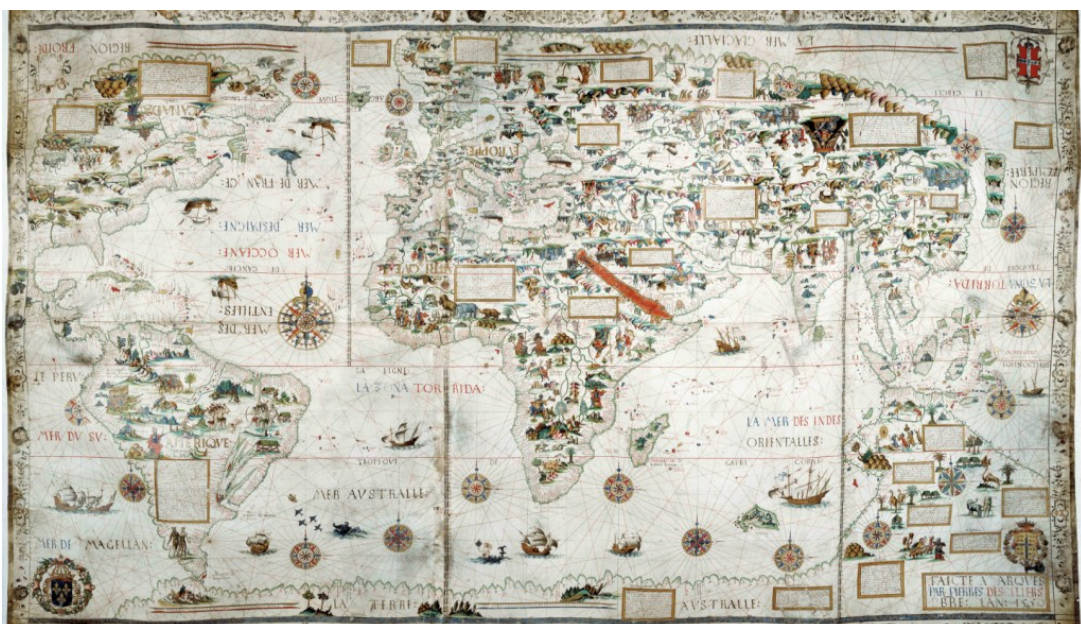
REGION FROIDE

LA MER GLACIALLE

EUROPE

MER DE FRANCE

MER DESPAIGNE

MER OCCIANE

MER DES ENTILLES

REGION DE LEVERRE

LA ZONA TORRIDA

LE PERU

LA SONA TORRIDA

AMERIQUE

MER DU SU

LA MER DES INDES ORIENTALLES

MER AUSTRALLE

MER DE MAGELLAN

LA TERRE AUSTRALLE

FAICTE A ARQUES PAR PIERRES DESCELIERS PBRE: LAN 1550